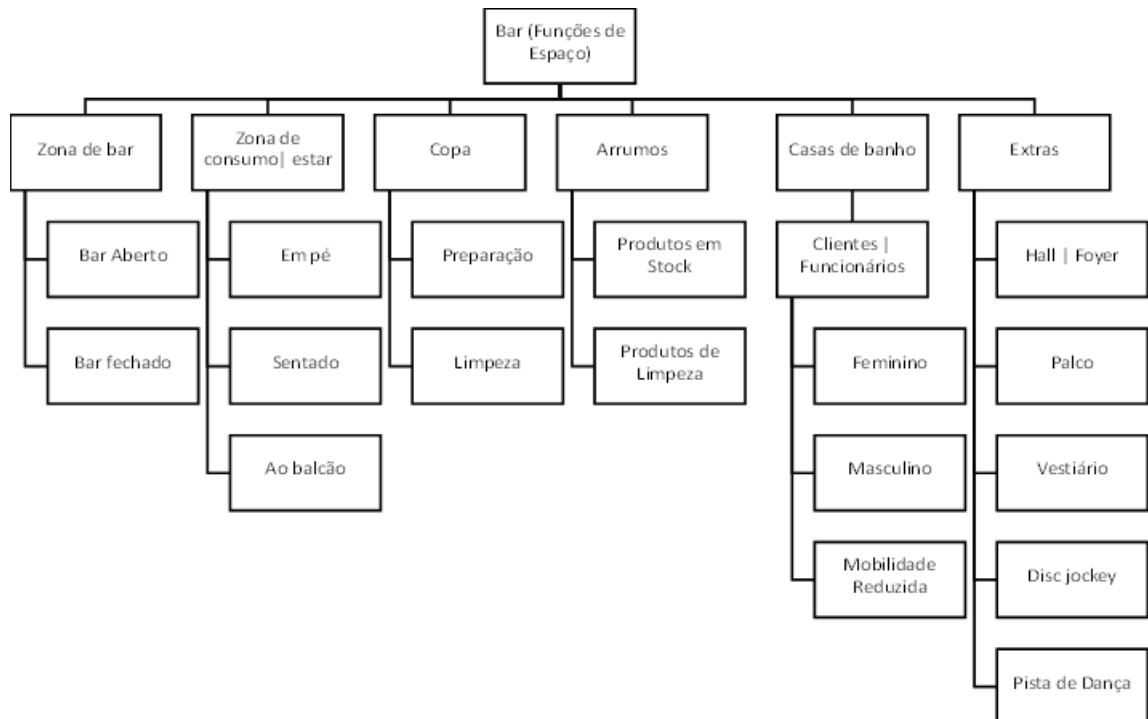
Bar (Funções de Espaço)

Zona de bar
Bar Aberto
Bar fechado

Zona de consumo| estar
Em pé
Sentado
Ao balcão

Copa
Preparação
Limpeza

Arrumos
Produtos em Stock
Produtos de Limpeza

Casas de banho
Clientes | Funcionários
Feminino
Masculino
Mobilidade Reduzida

Extras
Hall | Foyer
Palco
Vestiário
Disc jockey
Pista de Dança